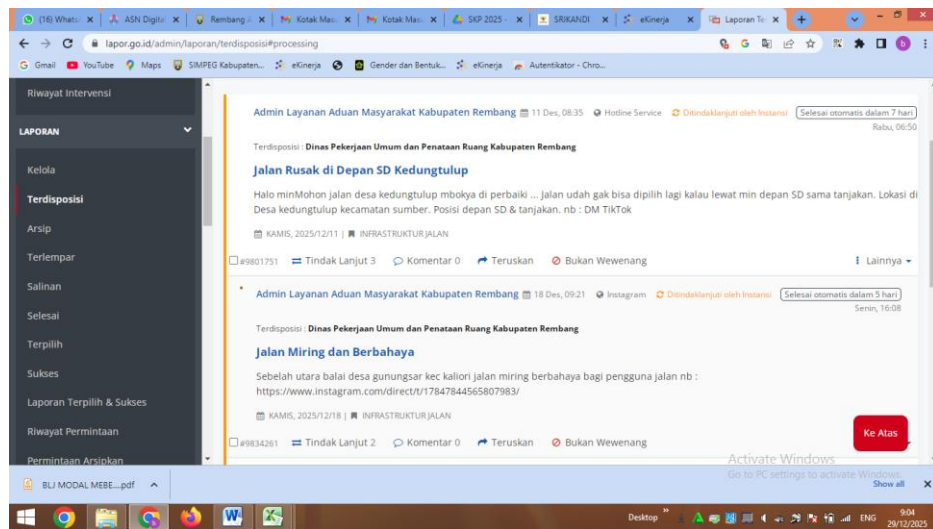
(16) WhatsA | ASN Digital | Rembang | Kotak Mas | Kotak Mas | SKP 2025 | SRIKANDI | eKinerja | Laporan Te

lapor.go.id/admin/laporan/terdisposisi#processing

Gmail YouTube Maps SIMPEG Kabupaten... eKinerja Gender dan Bentuk... eKinerja Autentikator - Chro...

Riwayat Intervensi

LAPORAN

Kelola

Terdisposisi

Arsip

Terlempar

Salinan

Selesai

Terpilih

Sukses

Laporan Terpilih & Sukses

Riwayat Permintaan

Permintaan Arsipkan

Admin Layanan Aduan Masyarakat Kabupaten Rembang 11 Des, 08:35 Hotline Service Ditindaklanjuti oleh Instansi Selesai otomatis dalam 7 hari
Rabu, 06:50

Terdisposisi : Dinas Pekerjaan Umum dan Penataan Ruang Kabupaten Rembang

Jalan Rusak di Depan SD Kedungtulup

Halo minMohon jalan desa kedungtulup mbokya di perbaiki ... Jalan udah gak bisa dipilih lagi kalau lewat min depan SD sama tanjakan. Lokasi di Desa kedungtulup kecamatan sumber. Posisi depan SD & tanjakan. nb : DM TikTok

KAMIS, 2025/12/11 | INFRASTRUKTUR JALAN

#9801751 Tindak Lanjut 3 Komentar 0 Teruskan Bukan Wewenang Lainnya

Admin Layanan Aduan Masyarakat Kabupaten Rembang 18 Des, 09:21 Instagram Ditindaklanjuti oleh Instansi Selesai otomatis dalam 5 hari
Senin, 16:08

Terdisposisi : Dinas Pekerjaan Umum dan Penataan Ruang Kabupaten Rembang

Jalan Miring dan Berbahaya

Sebelah utara balai desa gunungsar kec kaliori jalan miring berbahaya bagi pengguna jalan nb : https://www.instagram.com/direct/t/17847844565807983/

KAMIS, 2025/12/18 | INFRASTRUKTUR JALAN

#9834261 Tindak Lanjut 2 Komentar 0 Teruskan Bukan Wewenang

Ke Atas

Activate Windows
Go to PC settings to activate Windows.

BLJ MODAL MEBE....pdf

Show all

Desktop ENG 9:04 29/12/2025